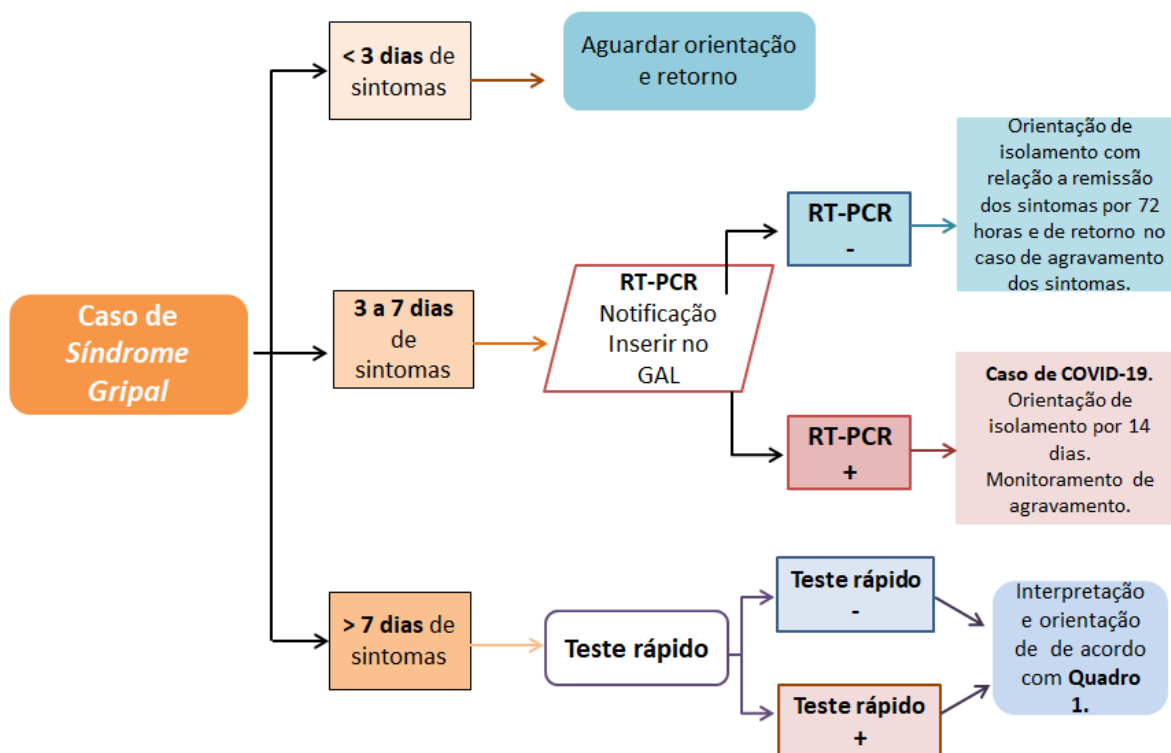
Caso de Síndrome Gripal

< 3 dias de sintomas

Aguardar orientação e retorno

3 a 7 dias de sintomas

RT-PCR Notificação Inserir no GAL

RT-PCR -

Orientação de isolamento com relação a remissão dos sintomas por 72 horas e de retorno no caso de agravamento dos sintomas.

RT-PCR +

Caso de COVID-19. Orientação de isolamento por 14 dias. Monitoramento de agravamento.

> 7 dias de sintomas

Teste rápido

Teste rápido -

Teste rápido +

Interpretação e orientação de de acordo com Quadro 1.